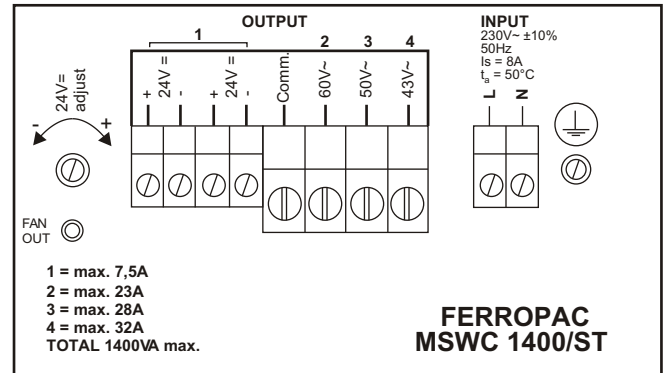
OUTPUT

1

2 3 4

+ 24V= - + 24V= - Comm. 60V~ 50V~ 43V~

INPUT
230V~ ±10%
50Hz
Is = 8A
$t_a$ = 50°C

L N

24V= adjust

- +

FAN OUT

1 = max. 7,5A
2 = max. 23A
3 = max. 28A
4 = max. 32A
TOTAL 1400VA max.

FERROPAC
MSWC 1400/ST